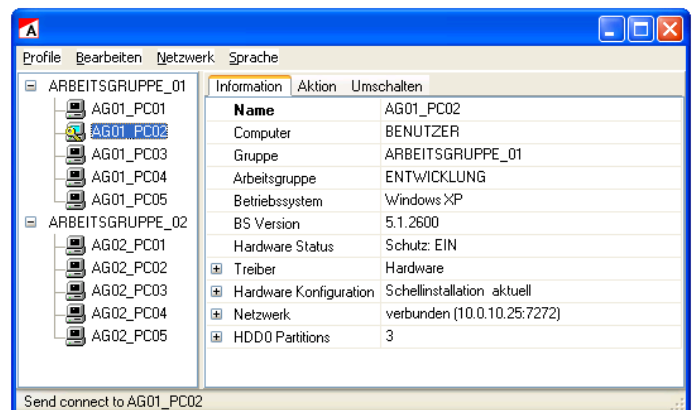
Profile Bearbeiten Netzwerk Sprache

ARBEITSGRUPPE_01
AG01_PC01
AG01_PC02
AG01_PC03
AG01_PC04
AG01_PC05
ARBEITSGRUPPE_02
AG02_PC01
AG02_PC02
AG02_PC03
AG02_PC04
AG02_PC05

Information Aktion Umschalten

| | |
|---|---|
| Name | AG01_PC02 |
| Computer | BENUTZER |
| Gruppe | ARBEITSGRUPPE_01 |
| Arbeitsgruppe | ENTWICKLUNG |
| Betriebssystem | Windows XP |
| BS Version | 5.1.2600 |
| Hardware Status | Schutz: EIN |
| Treiber | Hardware |
| Hardware Konfiguration | Schellinstallation aktuell |
| Netzwerk | verbunden (10.0.10.25:7272) |
| HDD0 Partitions | 3 |

Send connect to AG01_PC02